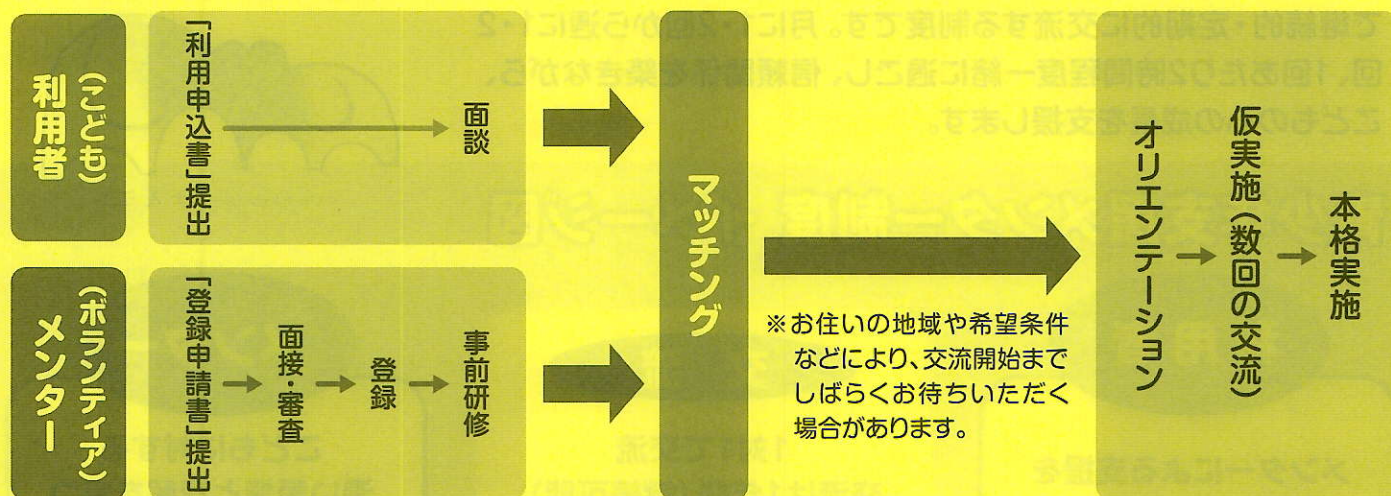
利用者（こども）

「利用申込書」提出 → 面談

メンター（ボランティア）

「登録申請書」提出 → 面接・審査 → 登録 → 事前研修

マッチング

※お住いの地域や希望条件などにより、交流開始までしばらくお待ちいただく場合があります。

オリエンテーション → 仮実施（数回の交流） → 本格実施